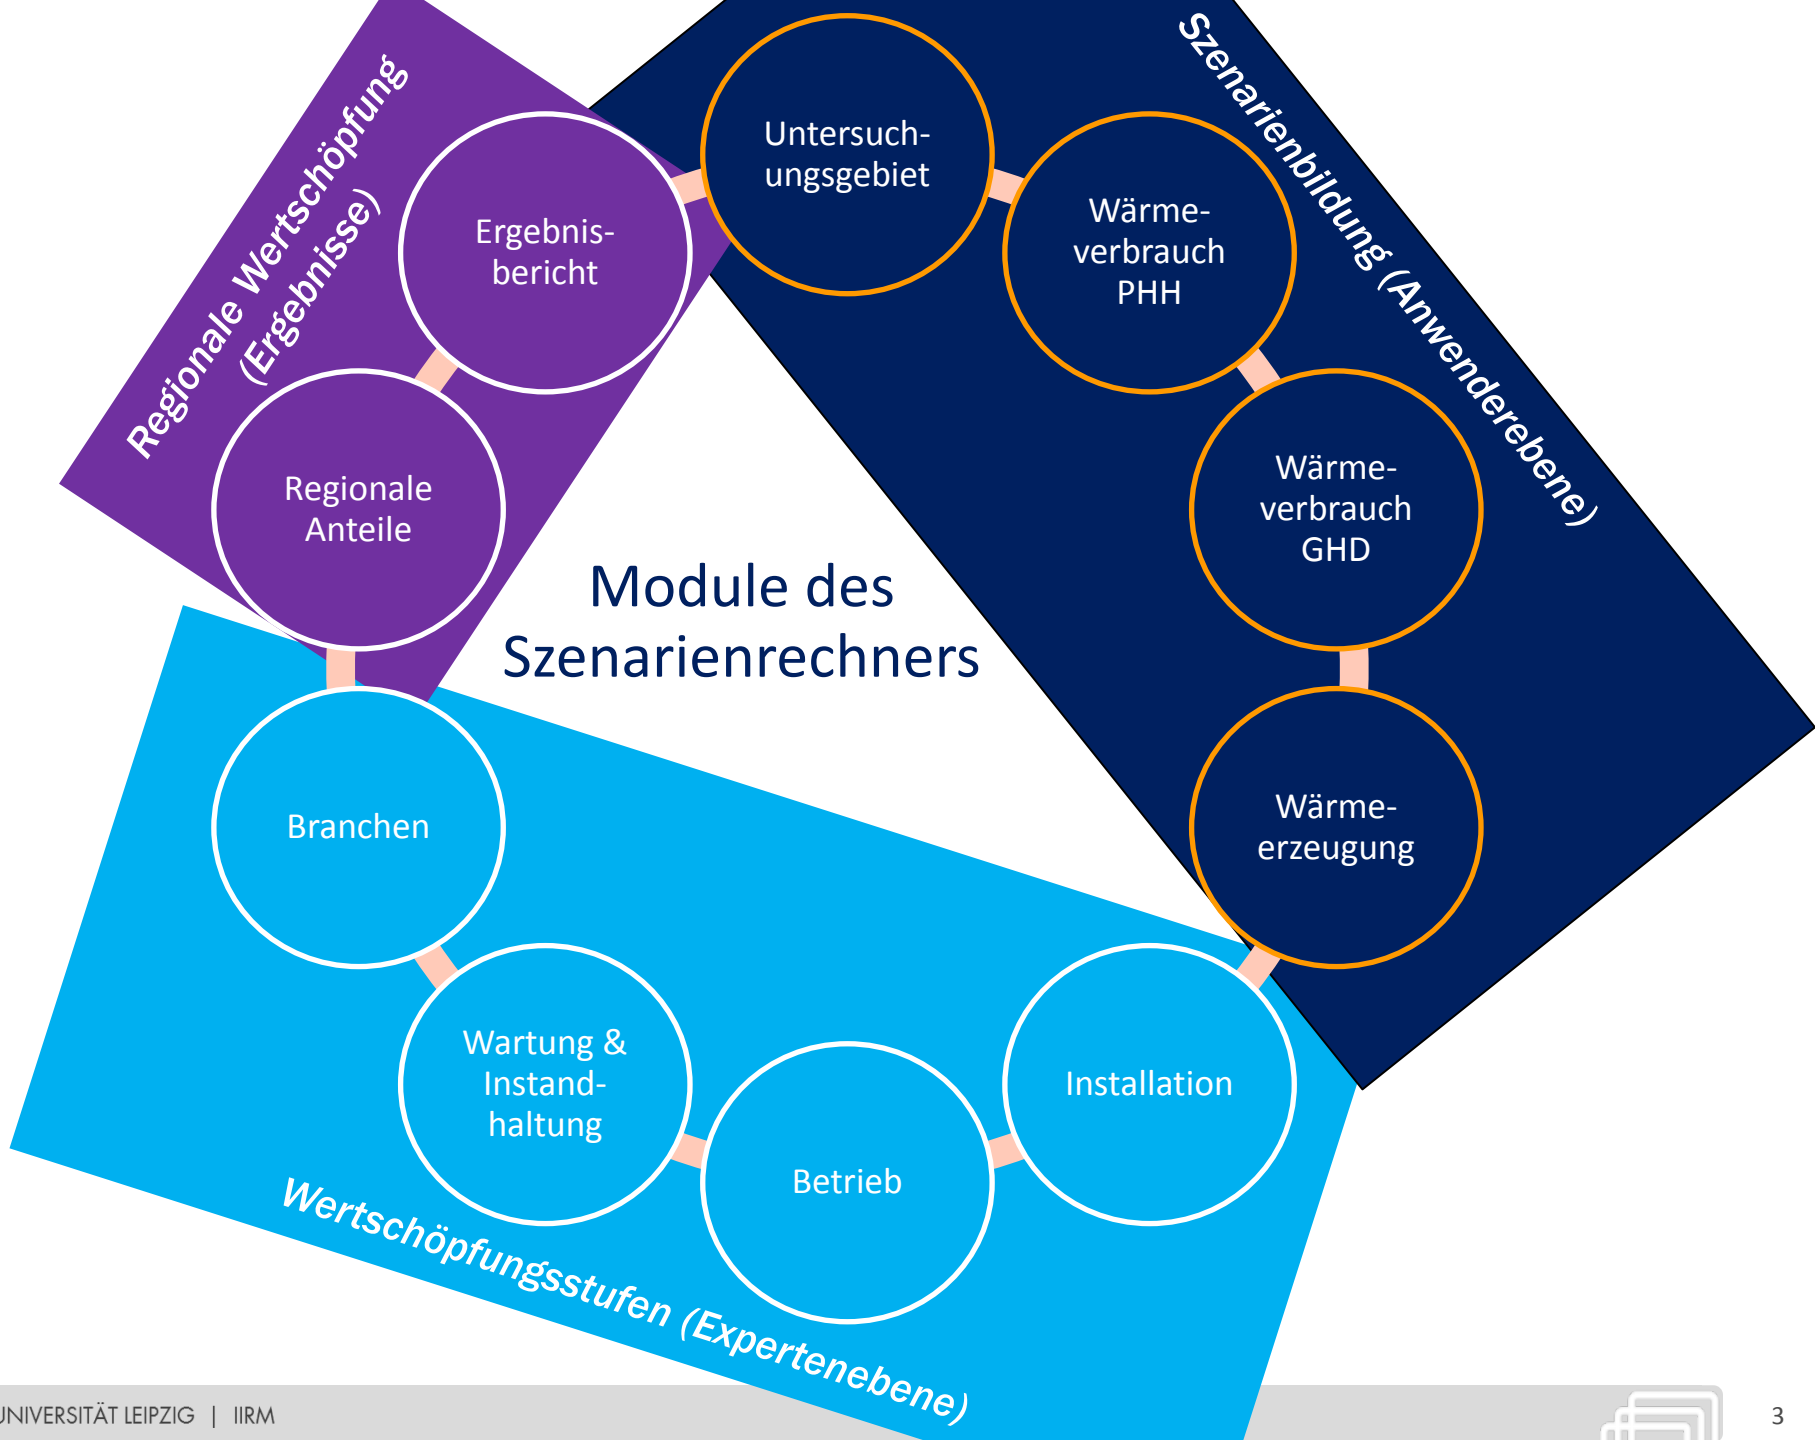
Regionale Wertschöpfung (Ergebnisse)

Ergebnisbericht

Regionale Anteile

Untersuchungsgebiet

Szenarienbildung (Anwenderebene)

Wärmeverbrauch PHH

Wärmeverbrauch GHD

Wärmeerzeugung

Module des Szenarienrechners

Branchen

Wartung & Instandhaltung

Betrieb

Installation

Wertschöpfungsstufen (Expertenebene)

UNIVERSITÄT LEIPZIG | IIRM

3